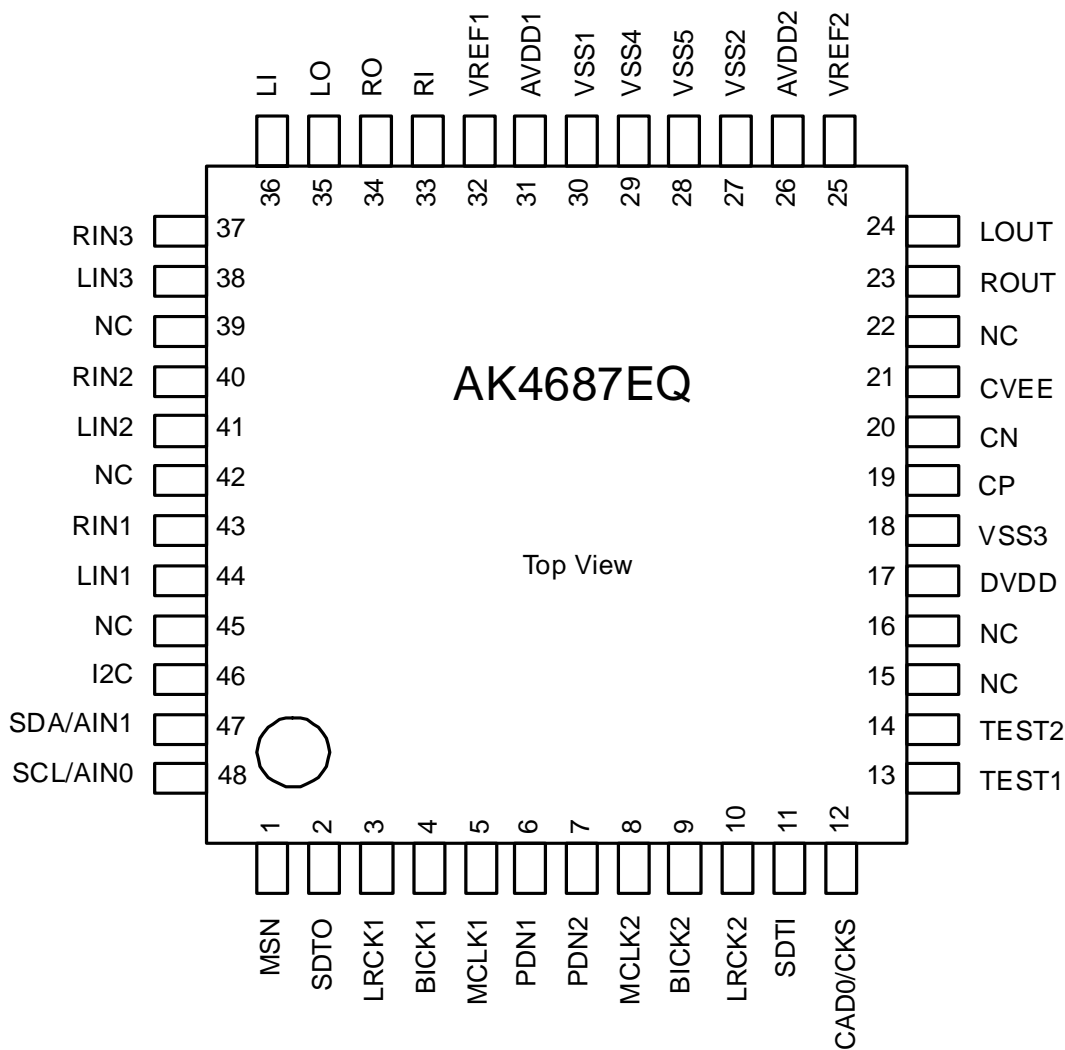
LI LO RO RI VREF1 AVDD1 VSS1 VSS4 VSS5 VSS2 AVDD2 VREF2

36 35 34 33 32 31 30 29 28 27 26 25

RIN3 37
LIN3 38
NC 39
RIN2 40
LIN2 41
NC 42
RIN1 43
LIN1 44
NC 45
I2C 46
SDA/AIN1 47
SCL/AIN0 48

AK4687EQ

Top View

24 LOUT
23 ROUT
22 NC
21 CVEE
20 CN
19 CP
18 VSS3
17 DVDD
16 NC
15 NC
14 TEST2
13 TEST1

1 2 3 4 5 6 7 8 9 10 11 12

MSN SDTO LRCK1 BICK1 MCLK1 PDN1 PDN2 MCLK2 BICK2 LRCK2 SDTI CAD0/CKS